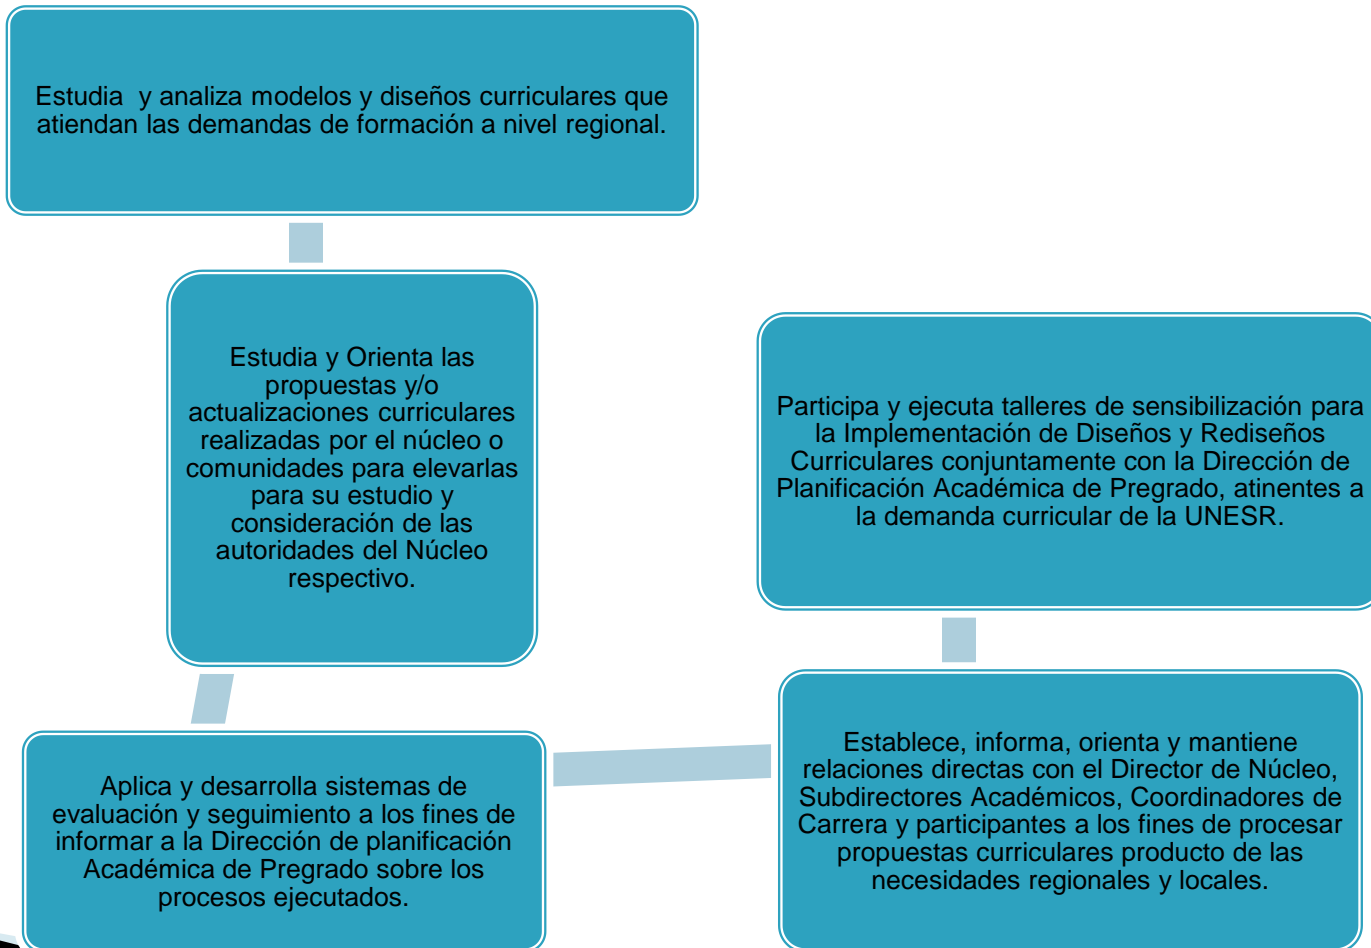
Estudia  y analiza modelos y diseños curriculares que atiendan las demandas de formación a nivel regional.

Estudia y Orienta las propuestas y/o actualizaciones curriculares realizadas por el núcleo o comunidades para elevarlas para su estudio y consideración de las autoridades del Núcleo respectivo.

Participa y ejecuta talleres de sensibilización para la Implementación de Diseños y Rediseños Curriculares conjuntamente con la Dirección de Planificación Académica de Pregrado, atinentes a la demanda curricular de la UNESR.

Aplica y desarrolla sistemas de evaluación y seguimiento a los fines de informar a la Dirección de planificación Académica de Pregrado sobre los procesos ejecutados.

Establece, informa, orienta y mantiene relaciones directas con el Director de Núcleo, Subdirectores Académicos, Coordinadores de Carrera y participantes a los fines de procesar propuestas curriculares producto de las necesidades regionales y locales.